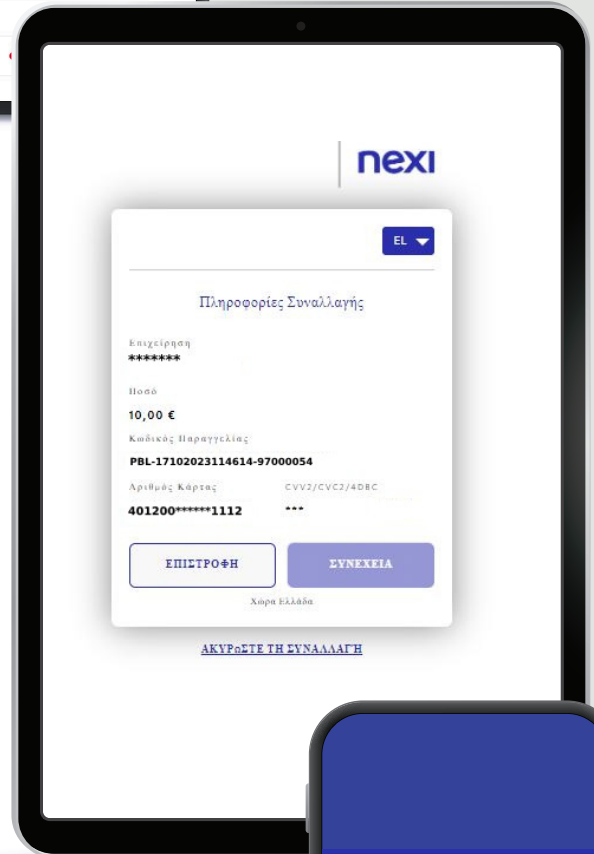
nexi

EL

Πληροφορίες Συναλλαγής

Επιχείρηση
*******

Ποσό
10,00 €

Κωδικός Παραγγελίας
PBL-17102023114614-97000054

Αριθμός Κάρτας
401200******1112

CVV2/CVC2/4DBC
***

ΕΠΙΣΤΡΟΦΗ

ΣΥΝΕΧΕΙΑ

Χώρα Ελλάδα

ΑΚΥΡΩΣΤΕ ΤΗ ΣΥΝΑΛΛΑΓΗ